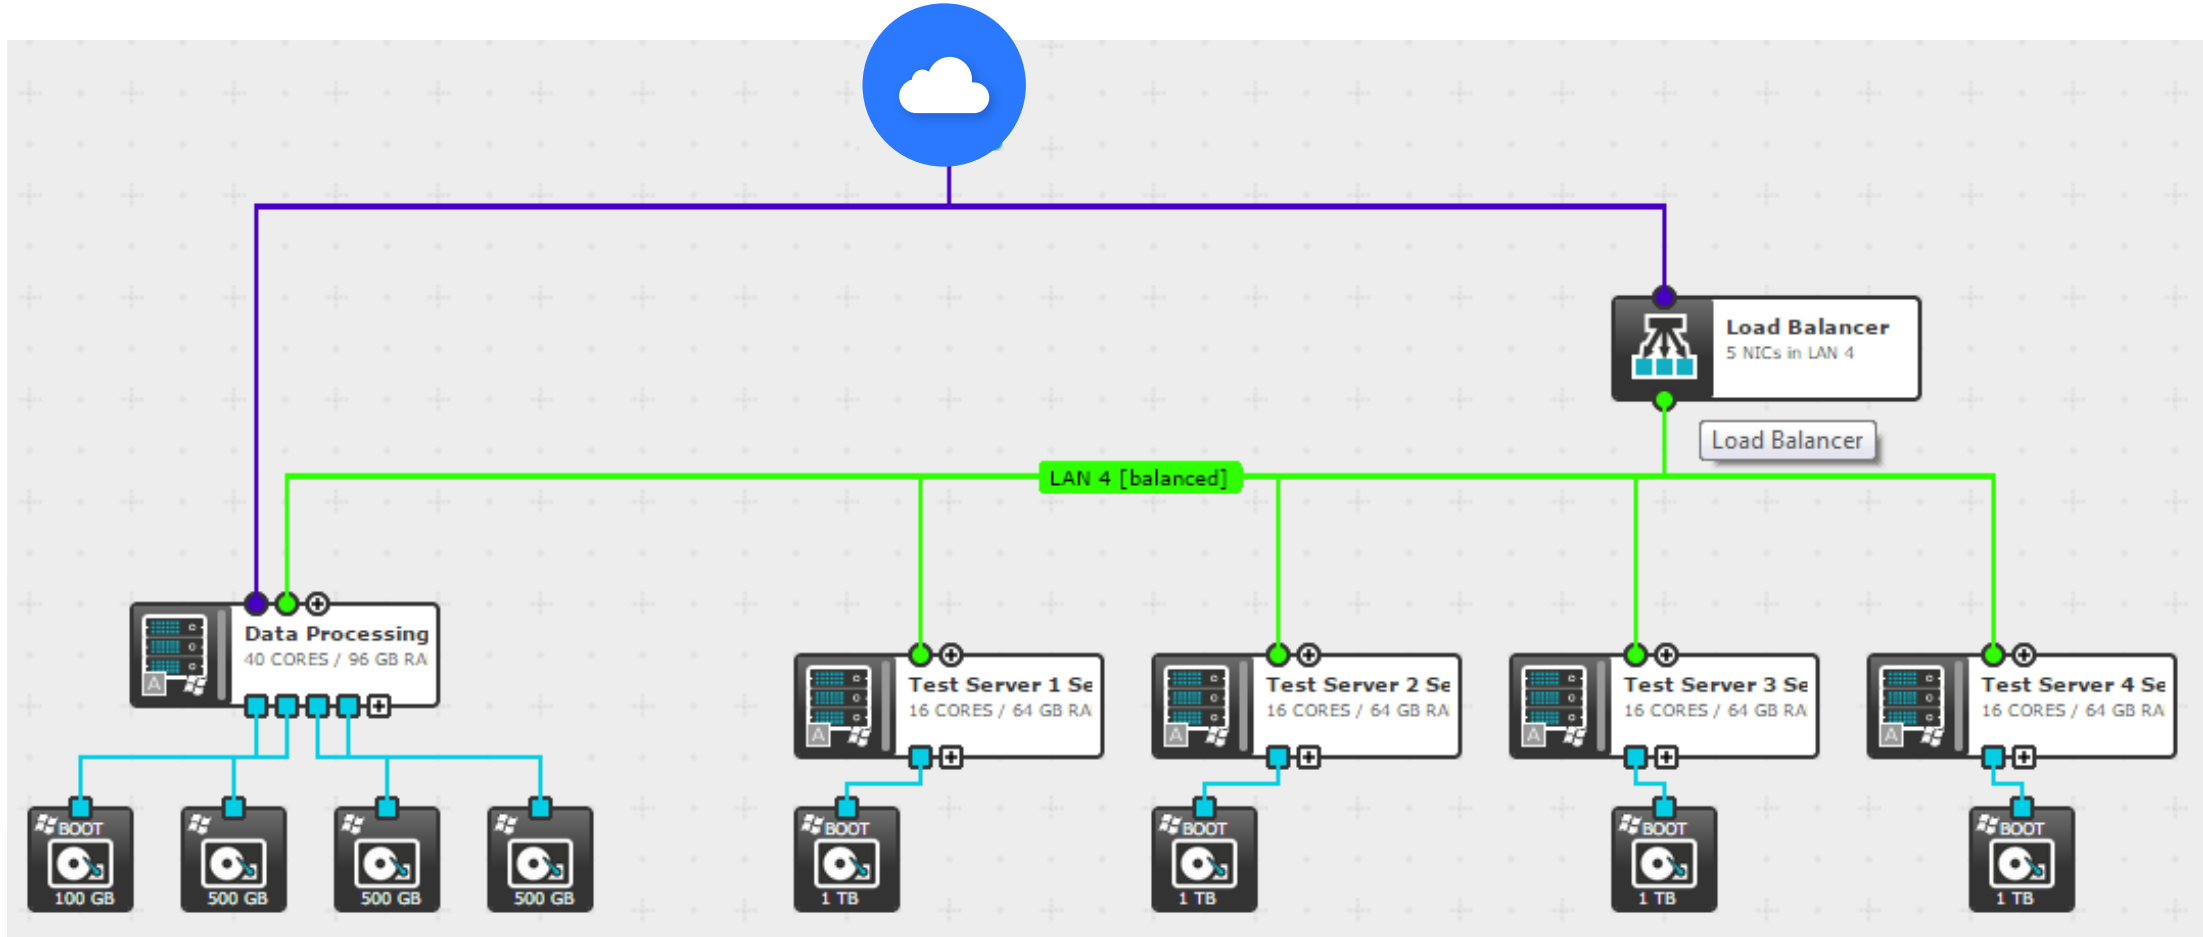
Load Balancer
5 NICs in LAN 4

Load Balancer

LAN 4 [balanced]

Data Processing
40 CORES / 96 GB RA

Test Server 1 Se
16 CORES / 64 GB RA

Test Server 2 Se
16 CORES / 64 GB RA

Test Server 3 Se
16 CORES / 64 GB RA

Test Server 4 Se
16 CORES / 64 GB RA

BOOT
100 GB

500 GB

500 GB

500 GB

BOOT
1 TB

BOOT
1 TB

BOOT
1 TB

BOOT
1 TB